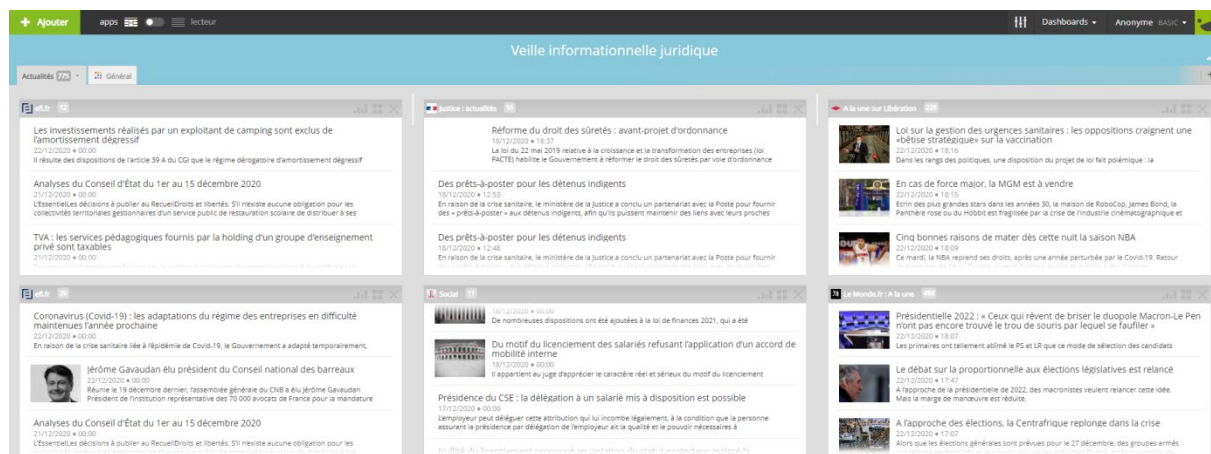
+ Ajouter apps lecteur

Dashboards ▾ Anonyme BASIC ▾

Veille informationnelle juridique

Actualités 775 ▾ Général

efl.fr 12

Les investissements réalisés par un exploitant de camping sont exclus de l'amortissement dégressif
22/12/2020 • 00:00
Il résulte des dispositions de l'article 39 A du CGI que le régime dérogatoire d'amortissement dégressif

Analyses du Conseil d'État du 1er au 15 décembre 2020
21/12/2020 • 00:00
L'EssentielLes décisions à publier au RecueilDroits et libertés. S'il n'existe aucune obligation pour les collectivités territoriales gestionnaires d'un service public de restauration scolaire de distribuer à ses

TVA : les services pédagogiques fournis par la holding d'un groupe d'enseignement privé sont taxables
21/12/2020 • 00:00

Justice : actualités 16

Réforme du droit des sûretés : avant-projet d'ordonnance
18/12/2020 • 18:37
La loi du 22 mai 2019 relative à la croissance et la transformation des entreprises (loi PACTE) habilite le Gouvernement à réformer le droit des sûretés par voie d'ordonnance

Des prêts-à-poster pour les détenus indigents
18/12/2020 • 12:53
En raison de la crise sanitaire, le ministère de la Justice a conclu un partenariat avec la Poste pour fournir des « prêts-à-poster » aux détenus indigents, afin qu'ils puissent maintenir des liens avec leurs proches

Des prêts-à-poster pour les détenus indigents
18/12/2020 • 12:48
En raison de la crise sanitaire, le ministère de la Justice a conclu un partenariat avec la Poste pour fournir

A la une sur Libération 228

Loi sur la gestion des urgences sanitaires : les oppositions craignent une «bêtise stratégique» sur la vaccination
22/12/2020 • 18:16
Dans les rangs des politiques, une disposition du projet de loi fait polémique : la

En cas de force major, la MGM est à vendre
22/12/2020 • 18:15
Ecrin des plus grandes stars dans les années 30, la maison de RoboCop, James Bond, la Panthère rose ou du Hobbit est fragilisée par la crise de l'industrie cinématographique et

Cinq bonnes raisons de mater dès cette nuit la saison NBA
22/12/2020 • 18:09
Ce mardi, la NBA reprend ses droits, après une année perturbée par le Covid-19. Retour

efl.fr 20

Coronavirus (Covid-19) : les adaptations du régime des entreprises en difficulté maintenues l'année prochaine
22/12/2020 • 00:00
En raison de la crise sanitaire liée à l'épidémie de Covid-19, le Gouvernement a adapté temporairement,

Jérôme Gavaudan élu président du Conseil national des barreaux
22/12/2020 • 00:00
Réunie le 19 décembre dernier, l'assemblée générale du CNB a élu Jérôme Gavaudan Président de l'institution représentative des 70 000 avocats de France pour la mandature

Analyses du Conseil d'État du 1er au 15 décembre 2020
21/12/2020 • 00:00
L'EssentielLes décisions à publier au RecueilDroits et libertés. S'il n'existe aucune obligation pour les

Social 11

18/12/2020 • 00:00
De nombreuses dispositions ont été ajoutées à la loi de finances 2021, qui a été

Du motif du licenciement des salariés refusant l'application d'un accord de mobilité interne
18/12/2020 • 00:00
Il appartient au juge d'apprécier le caractère réel et sérieux du motif du licenciement

Présidence du CSE : la délégation à un salarié mis à disposition est possible
17/12/2020 • 00:00
L'employeur peut déléguer cette attribution qui lui incombe légalement, à la condition que la personne assurant la présidence par délégation de l'employeur ait la qualité et le pouvoir nécessaires à

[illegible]

Le Monde.fr : A la une 466

Présidentielle 2022 : « Ceux qui rêvent de briser le duopole Macron-Le Pen n'ont pas encore trouvé le trou de souris par lequel se faufiler »
22/12/2020 • 18:07
Les primaires ont tellement abîmé le PS et LR que ce mode de sélection des candidats

Le débat sur la proportionnelle aux élections législatives est relancé
22/12/2020 • 17:47
A l'approche de la présidentielle de 2022, des macronistes veulent relancer cette idée. Mais la marge de manœuvre est réduite.

A l'approche des élections, la Centrafrique replonge dans la crise
22/12/2020 • 17:07
Alors que les élections générales sont prévues pour le 27 décembre, des groupes armés